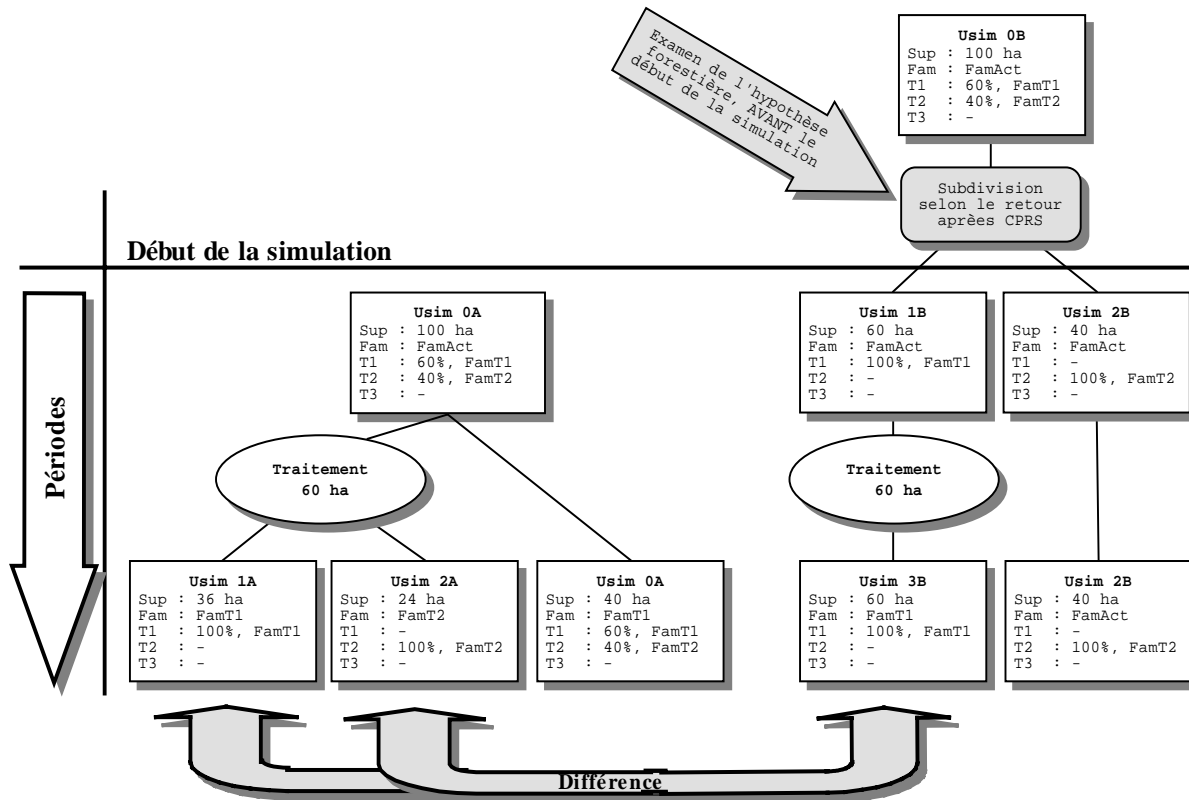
Examen de l'hypothèse forestière, AVANT le début de la simulation

Usim 0B
Sup : 100 ha
Fam : FamAct
T1 : 60%, FamT1
T2 : 40%, FamT2
T3 : -

Subdivision selon le retour aprées CPRS

Début de la simulation

Périodes

Usim 0A
Sup : 100 ha
Fam : FamAct
T1 : 60%, FamT1
T2 : 40%, FamT2
T3 : -

Usim 1B
Sup : 60 ha
Fam : FamAct
T1 : 100%, FamT1
T2 : -
T3 : -

Usim 2B
Sup : 40 ha
Fam : FamAct
T1 : -
T2 : 100%, FamT2
T3 : -

Traitement
60 ha

Traitement
60 ha

Usim 1A
Sup : 36 ha
Fam : FamT1
T1 : 100%, FamT1
T2 : -
T3 : -

Usim 2A
Sup : 24 ha
Fam : FamT2
T1 : -
T2 : 100%, FamT2
T3 : -

Usim 0A
Sup : 40 ha
Fam : FamT1
T1 : 60%, FamT1
T2 : 40%, FamT2
T3 : -

Usim 3B
Sup : 60 ha
Fam : FamT1
T1 : 100%, FamT1
T2 : -
T3 : -

Usim 2B
Sup : 40 ha
Fam : FamAct
T1 : -
T2 : 100%, FamT2
T3 : -

Différence